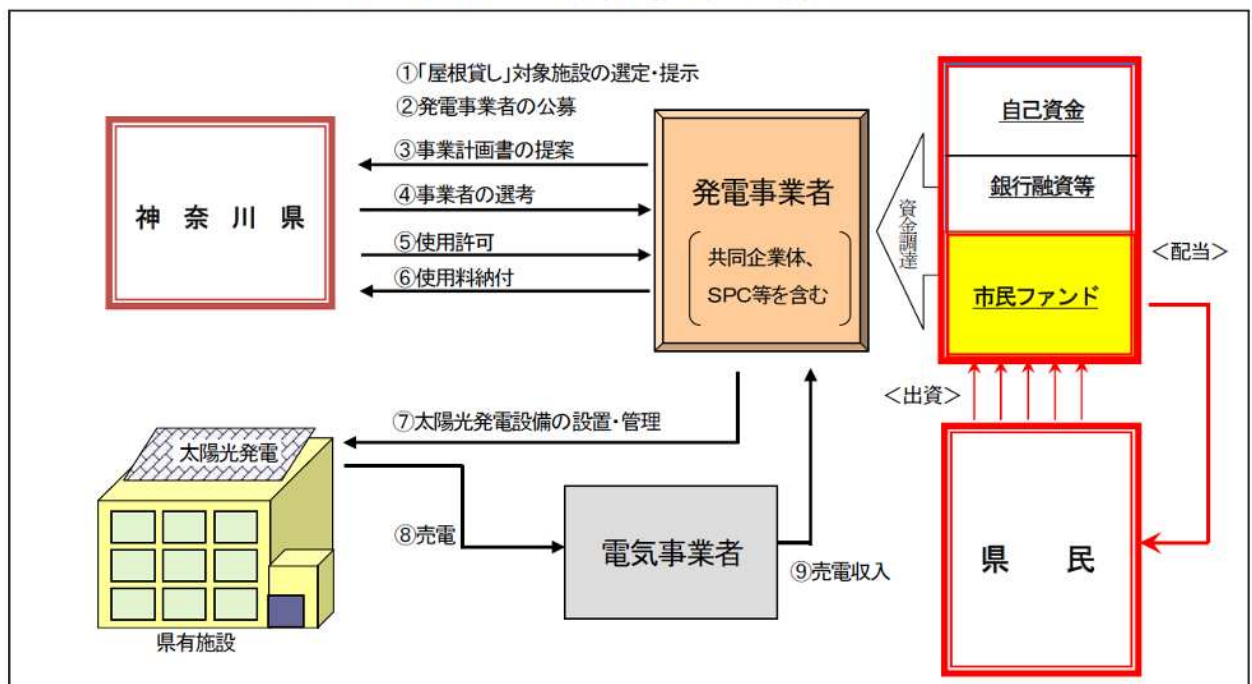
①「屋根貸し」対象施設の選定・提示
②発電事業者の公募
③事業計画書の提案
④事業者の選考
⑤使用許可
⑥使用料納付

神奈川県

発電事業者

共同企業体、SPC等を含む

資金調達

自己資金
銀行融資等
市民ファンド

<配当>
<出資>

県民

⑦太陽光発電設備の設置・管理

太陽光発電

県有施設

⑧売電

電気事業者

⑨売電収入